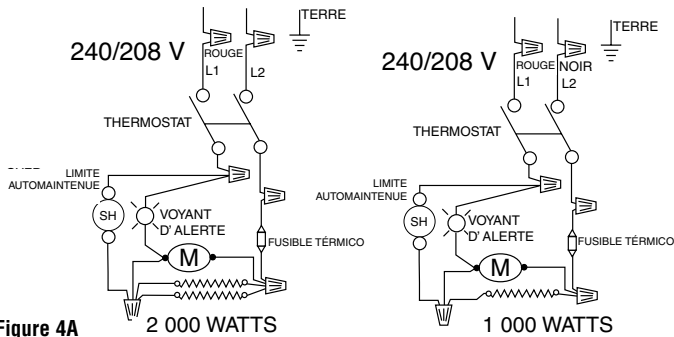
240/208 V

TERRE

ROUGE
L1

L2

THERMOSTAT

LIMITE
AUTOMAINTENUE

SH

VOYANT
D' ALERTE

M

FUSIBLE TÉRMICO

Figure 4A

2 000 WATTS

240/208 V

TERRE

ROUGE
L1

NOIR
L2

THERMOSTAT

LIMITE
AUTOMAINTENUE

SH

VOYANT
D' ALERTE

M

FUSIBLE TÉRMICO

1 000 WATTS